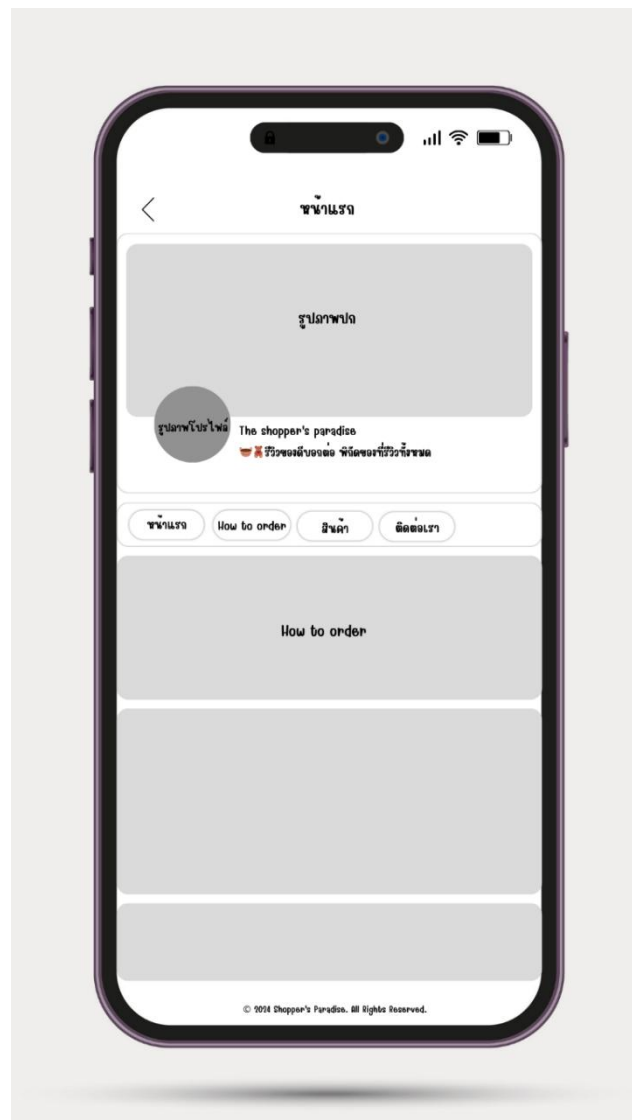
หน้าแรก

รูปภาพปก

รูปภาพโปรไฟล์

The shopper's paradise

🍲🎀 รีวิวของดีบอกต่อ พิกัดของที่รีวิวทั้งหมด

หน้าแรก

How to order

สินค้า

ติดต่อเรา

How to order

© 2024 Shopper's Paradise. All Rights Reserved.